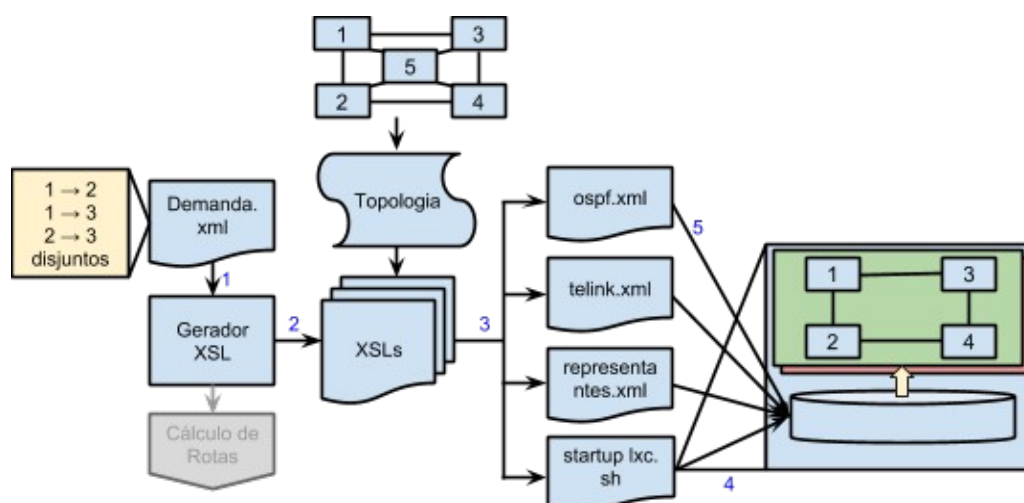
1
3
5
2
4

$1 \rightarrow 2$
$1 \rightarrow 3$
$2 \rightarrow 3$
disjuntos

Demanda. xml

1

Gerador XSL

Cálculo de Rotas

2

Topologia

XSLs

3

ospf.xml

telink.xml

representa ntes.xml

startup lxc. sh

5

4

1
3
2
4